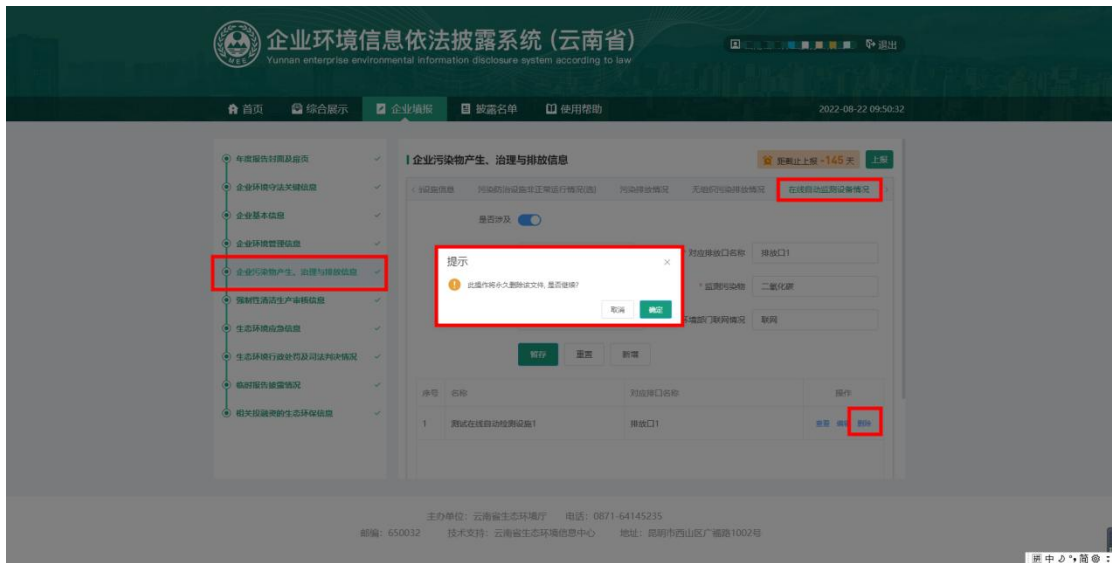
企业环境信息依法披露系统（云南省）
Yunnan enterprise environmental information disclosure system according to law

退出

首页　综合展示　企业填报　披露名单　使用帮助

2022-08-22 09:50:32

年度报告封面及目录
企业环境守法关键信息
企业基本信息
企业环境管理信息
企业污染物产生、治理与排放信息
强制性清洁生产审核信息
生态环境应急信息
生态环境行政处罚及司法判决情况
临时报告披露情况
相关投融资的生态环保信息

企业污染物产生、治理与排放信息

距截止上报 -145 天　上报

设施信息　污染防治设施非正常运行情况(选)　污染排放情况　无组织污染排放情况　在线自动监测设备情况

是否涉及

对应排放口名称　排放口1
* 监测污染物　二氧化碳
环境部门联网情况　联网

提示
此操作将永久删除该文件, 是否继续?
取消　确定

保存　重置　新增

| 序号 | 名称 | 对应排口名称 | 操作 |
|---|---|---|---|
| 1 | 测试在线自动检测设备1 | 排放口1 | 查看 编辑 删除 |

主办单位：云南省生态环境厅　电话：0871-64145235
邮编：650032　技术支持：云南省生态环境信息中心　地址：昆明市西山区广福路1002号

中 简